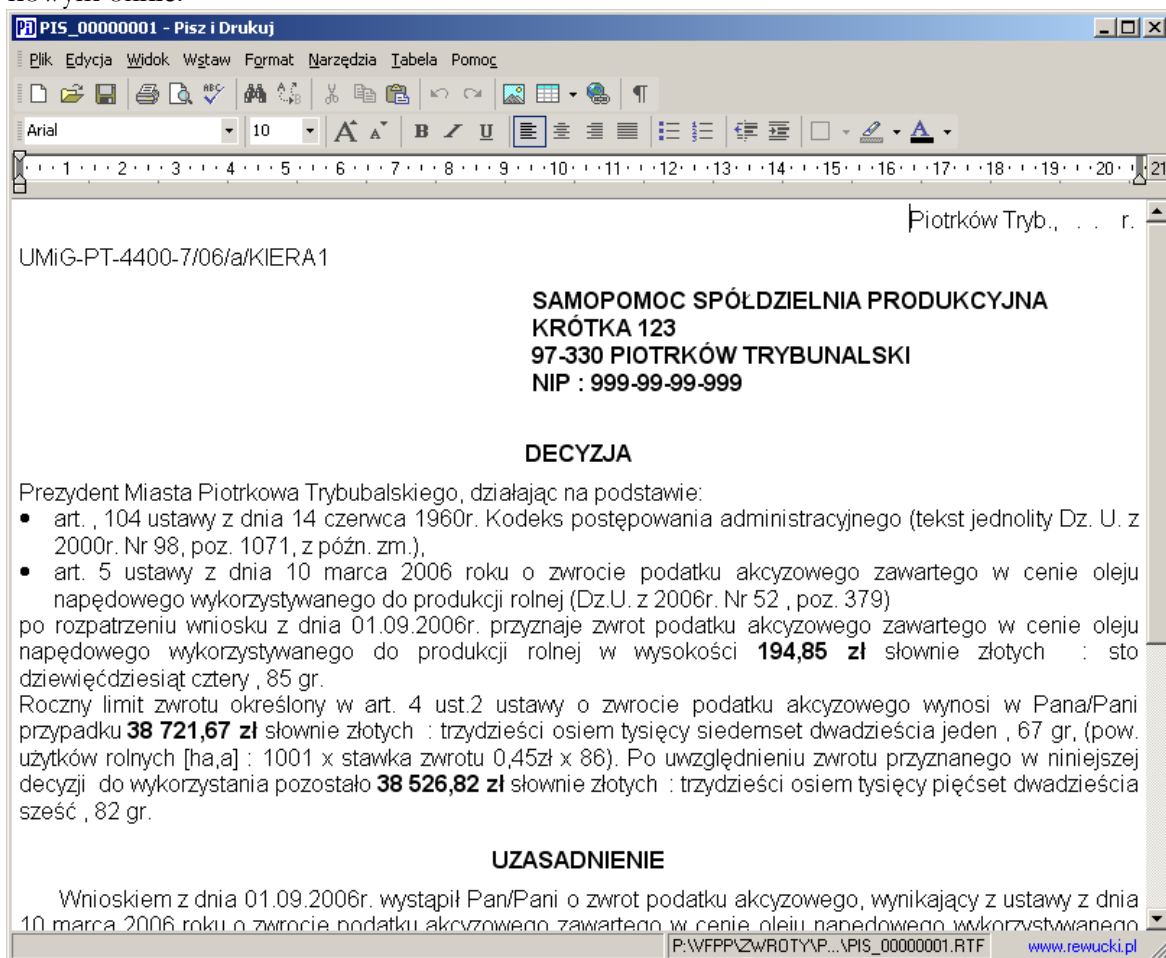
PIS_00000001 - Pisz i Drukuj

Plik Edycja Widok Wstaw Format Narzędzia Tabela Pomoc

Arial 10

Piotrków Tryb., . . r.

UMiG-PT-4400-7/06/a/KIERA1

**SAMOPOMOC SPÓŁDZIELNIA PRODUKCYJNA**
**KRÓTKA 123**
**97-330 PIOTRKÓW TRYBUNALSKI**
**NIP : 999-99-99-999**

**DECYZJA**

Prezydent Miasta Piotrkowa Trybubalskiego, działając na podstawie:
• art. , 104 ustawy z dnia 14 czerwca 1960r. Kodeks postępowania administracyjnego (tekst jednolity Dz. U. z 2000r. Nr 98, poz. 1071, z późn. zm.),
• art. 5 ustawy z dnia 10 marca 2006 roku o zwrocie podatku akcyzowego zawartego w cenie oleju napędowego wykorzystywanego do produkcji rolnej (Dz.U. z 2006r. Nr 52 , poz. 379)
po rozpatrzeniu wniosku z dnia 01.09.2006r. przyznaje zwrot podatku akcyzowego zawartego w cenie oleju napędowego wykorzystywanego do produkcji rolnej w wysokości **194,85 zł** słownie złotych : sto dziewięćdziesiąt cztery , 85 gr.
Roczny limit zwrotu określony w art. 4 ust.2 ustawy o zwrocie podatku akcyzowego wynosi w Pana/Pani przypadku **38 721,67 zł** słownie złotych : trzydzieści osiem tysięcy siedemset dwadzieścia jeden , 67 gr, (pow. użytków rolnych [ha,a] : 1001 x stawka zwrotu 0,45zł x 86). Po uwzględnieniu zwrotu przyznanego w niniejszej decyzji do wykorzystania pozostało **38 526,82 zł** słownie złotych : trzydzieści osiem tysięcy pięćset dwadzieścia sześć , 82 gr.

**UZASADNIENIE**

Wnioskiem z dnia 01.09.2006r. wystąpił Pan/Pani o zwrot podatku akcyzowego, wynikający z ustawy z dnia 10 marca 2006 roku o zwrocie podatku akcyzowego zawartego w cenie oleju napędowego wykorzystywanego

P:\VFPP\ZWROTY\P...\PIS_00000001.RTF www.rewucki.pl